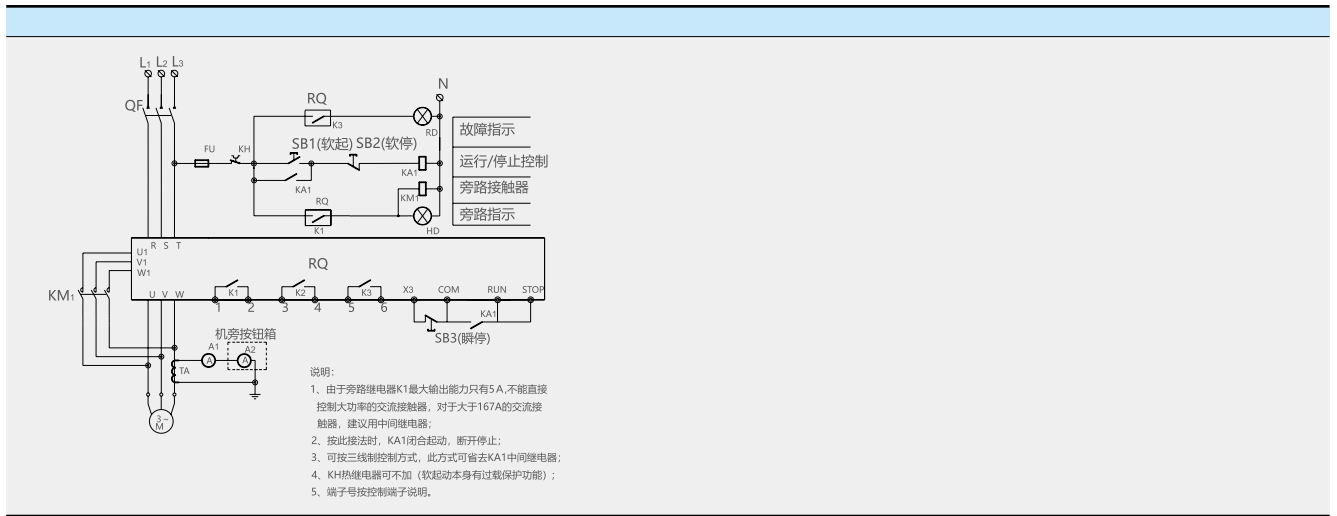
L1 L2 L3

QF

N

RQ

K3

RD

故障指示

FU

KH

SB1(软起) SB2(软停)

运行/停止控制

KA1

KA1

旁路接触器

KM1

RQ

K1

HD

旁路指示

R S T

U1
V1
W1

RQ

KM1

U V W

K1 K2 K3

1 2 3 4 5 6

X3 COM RUN STOP

KA1

SB3(瞬停)

机旁按钮箱

A1

A2

A

A

TA

3~
M

说明:

1、由于旁路继电器K1最大输出能力只有5A,不能直接控制大功率的交流接触器，对于大于167A的交流接触器，建议用中间继电器;

2、按此接法时，KA1闭合起动，断开停止;

3、可按三线制控制方式，此方式可省去KA1中间继电器;

4、KH热继电器可不加（软起动本身有过载保护功能）;

5、端子号按控制端子说明。